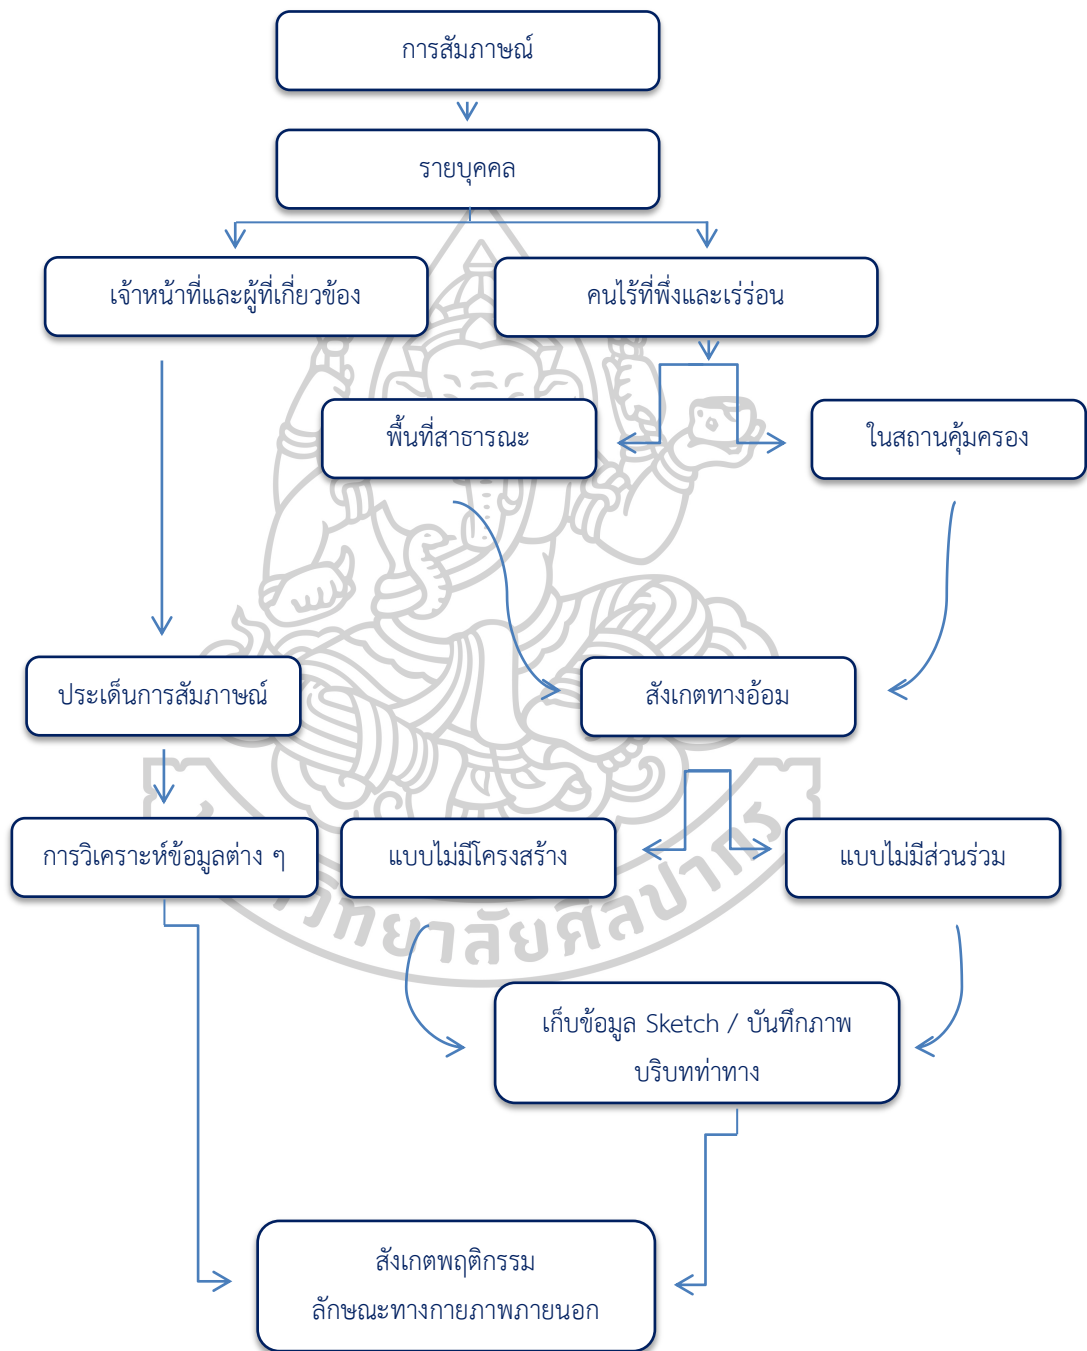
การสัมภาษณ์

รายบุคคล

เจ้าหน้าที่และผู้ที่เกี่ยวข้อง

คนไร้ที่พึ่งและเร่ร่อน

พื้นที่สาธารณะ

ในสถานคุ้มครอง

ประเด็นการสัมภาษณ์

สังเกตทางอ้อม

การวิเคราะห์ข้อมูลต่าง ๆ

แบบไม่มีโครงสร้าง

แบบไม่มีส่วนร่วม

เก็บข้อมูล Sketch / บันทึกภาพ บริบทท่าทาง

สังเกตพฤติกรรม ลักษณะทางกายภาพภายนอก

วิทยาลัยศิลปากร